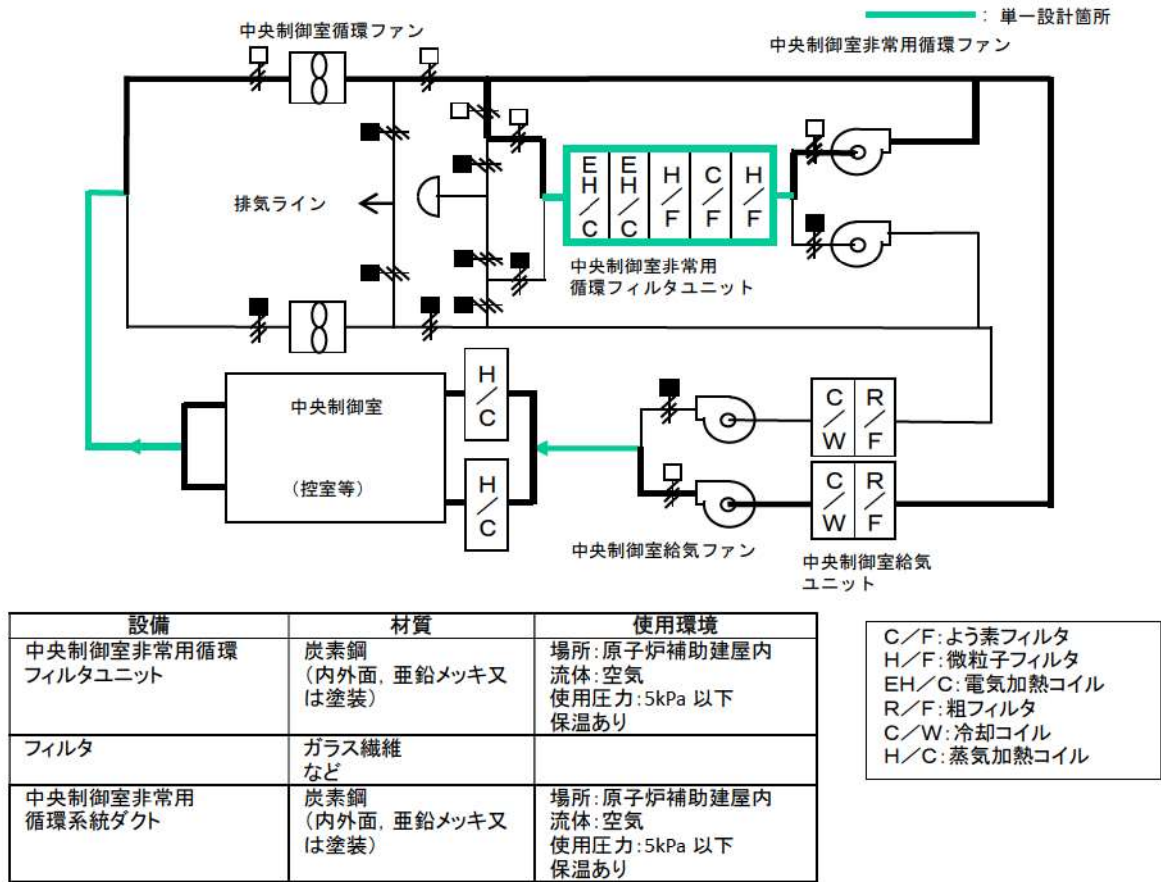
：単一設計箇所

中央制御室循環ファン

中央制御室非常用循環ファン

排気ライン

E H / C

E H / C

H / F

C / F

H / F

中央制御室非常用循環フィルタユニット

中央制御室

（控室等）

H / C

H / C

C / W

R / F

C / W

R / F

中央制御室給気ファン

中央制御室給気ユニット

| 設備 | 材質 | 使用環境 |
|---|---|---|
| 中央制御室非常用循環フィルタユニット | 炭素鋼（内外面，亜鉛メッキ又は塗装） | 場所：原子炉補助建屋内 流体：空気 使用圧力：5kPa 以下 保温あり |
| フィルタ | ガラス繊維など | |
| 中央制御室非常用循環系統ダクト | 炭素鋼（内外面，亜鉛メッキ又は塗装） | 場所：原子炉補助建屋内 流体：空気 使用圧力：5kPa 以下 保温あり |

C／F：よう素フィルタ
H／F：微粒子フィルタ
EH／C：電気加熱コイル
R／F：粗フィルタ
C／W：冷却コイル
H／C：蒸気加熱コイル